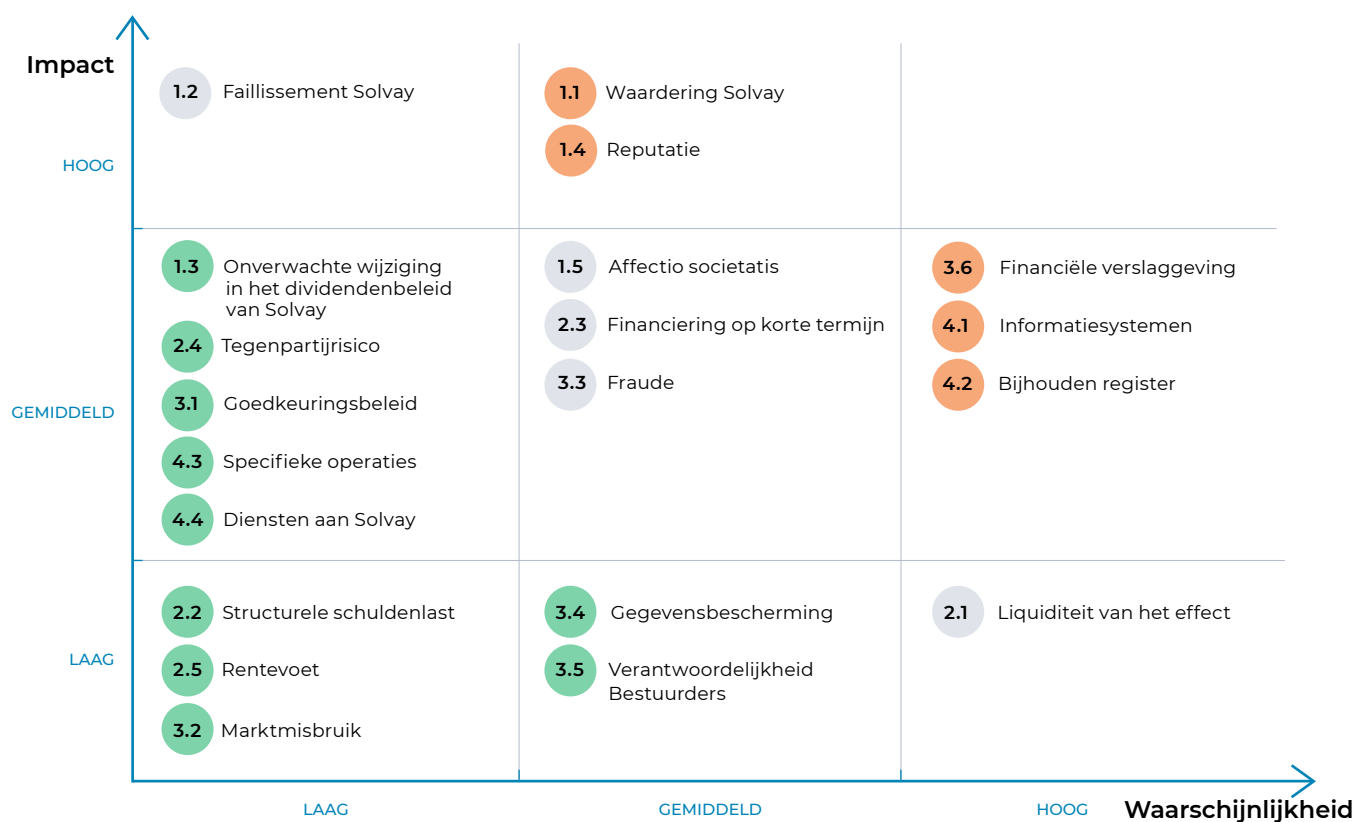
Impact

HOOG

1.2 Faillissement Solvay

1.1 Waardering Solvay

1.4 Reputatie

GEMIDDELD

1.3 Onverwachte wijziging in het dividendenbeleid van Solvay

2.4 Tegenpartijrisico

3.1 Goedkeuringsbeleid

4.3 Specifieke operaties

4.4 Diensten aan Solvay

1.5 Affectio societatis

2.3 Financiering op korte termijn

3.3 Fraude

3.6 Financiële verslaggeving

4.1 Informatiesystemen

4.2 Bijhouden register

LAAG

2.2 Structurele schuldenlast

2.5 Rentevoet

3.2 Marktmisbruik

3.4 Gegevensbescherming

3.5 Verantwoordelijkheid Bestuurders

2.1 Liquiditeit van het effect

LAAG

GEMIDDELD

HOOG

Waarschijnlijkheid